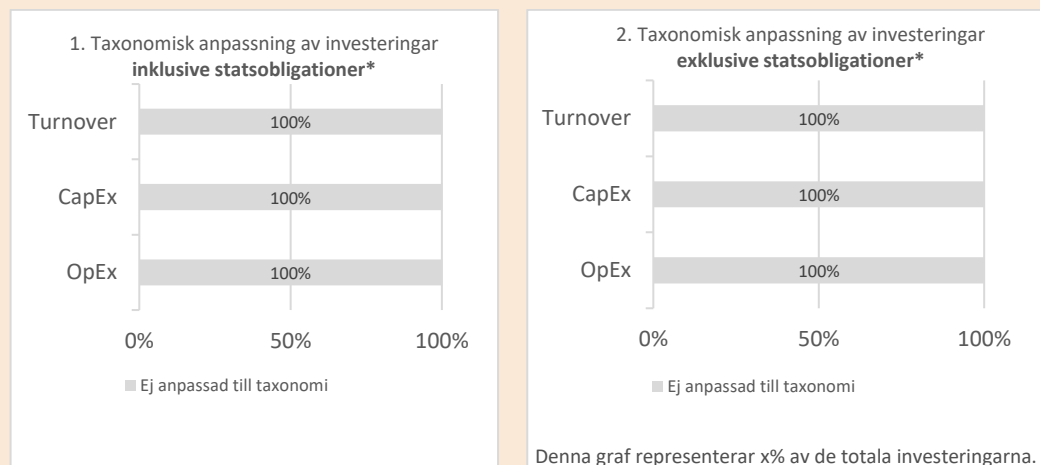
1. Taxonomisk anpassning av investeringar **inklusive statsobligationer***

Turnover 100%

CapEx 100%

OpEx 100%

0% 50% 100%

Ej anpassad till taxonomi

2. Taxonomisk anpassning av investeringar **exklusive statsobligationer***

Turnover 100%

CapEx 100%

OpEx 100%

0% 50% 100%

Ej anpassad till taxonomi

Denna graf representerar x% av de totala investeringarna.